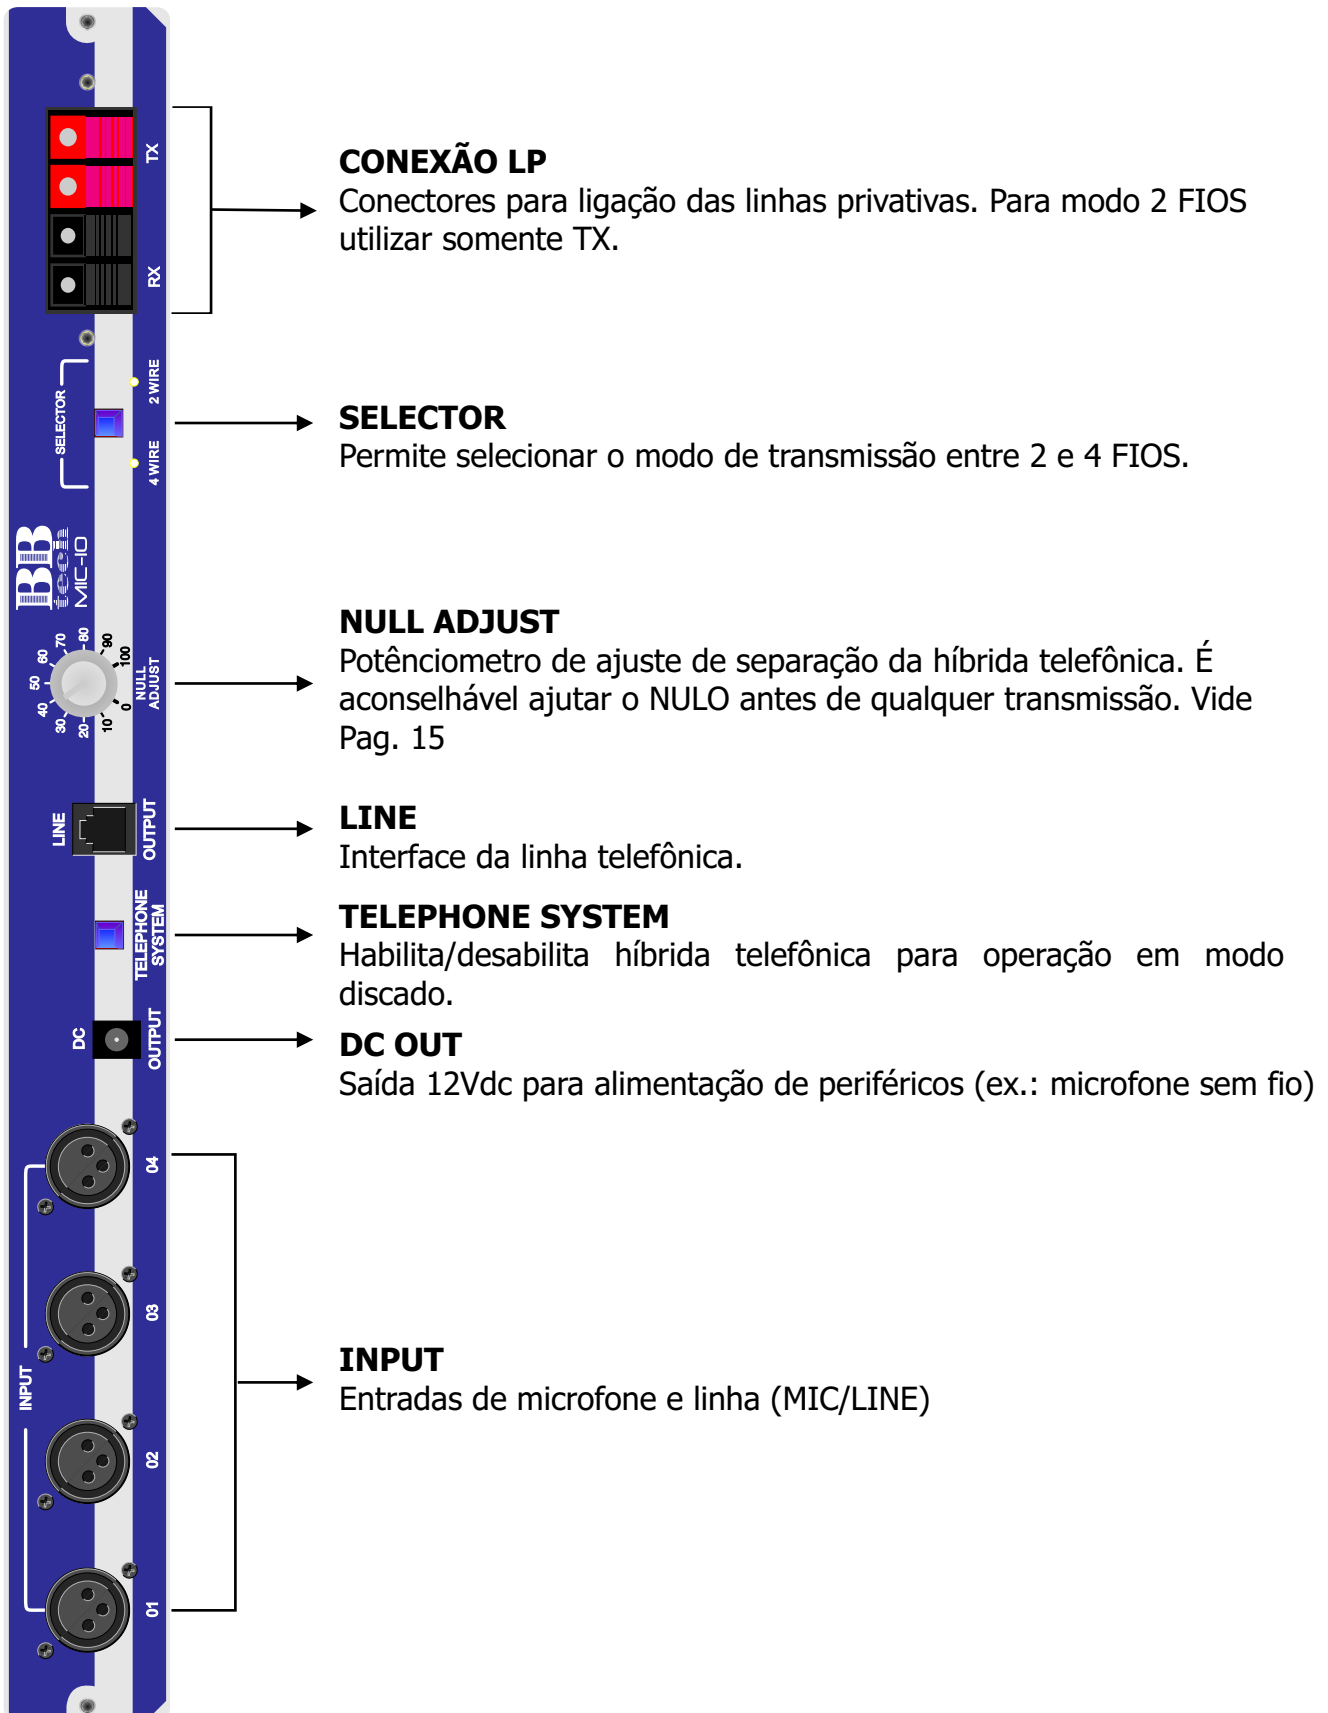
TX
RX
SELECTOR
2 WIRE
4 WIRE
BB tech
MIC-10
10 20 30 40 50 60 70 80 90 100 0
NULL ADJUST
LINE
OUTPUT
TELEPHONE SYSTEM
DC
OUTPUT
04
03
02
01
INPUT

CONEXÃO LP
Conectores para ligação das linhas privativas. Para modo 2 FIOS utilizar somente TX.

SELECTOR
Permite selecionar o modo de transmissão entre 2 e 4 FIOS.

NULL ADJUST
Potênciometro de ajuste de separação da híbrida telefônica. É aconselhável ajutar o NULO antes de qualquer transmissão. Vide Pag. 15

LINE
Interface da linha telefônica.

TELEPHONE SYSTEM
Habilita/desabilita híbrida telefônica para operação em modo discado.

DC OUT
Saída 12Vdc para alimentação de periféricos (ex.: microfone sem fio)

INPUT
Entradas de microfone e linha (MIC/LINE)